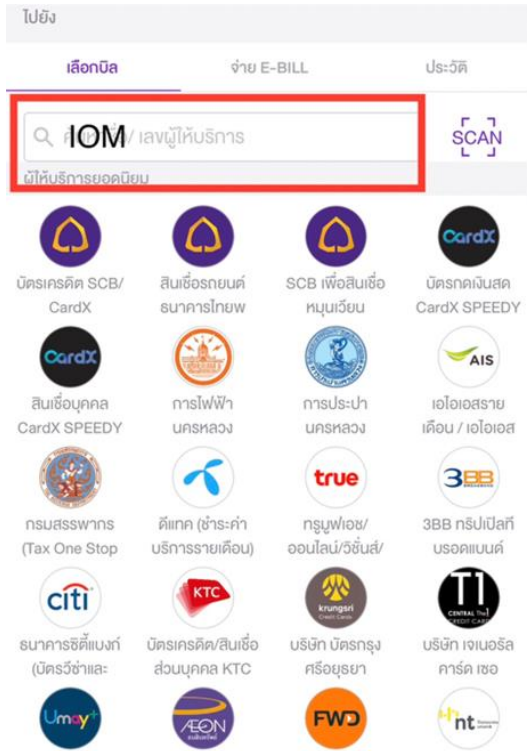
ไปยัง

เลือกบิล | จ่าย E-BILL | ประวัติ

IOM / เลขผู้ให้บริการ

SCAN

ผู้ให้บริการยอดนิยม

บัตรเครดิต SCB/ CardX

สินเชื่อรถยนต์ ธนาคารไทยพ

SCB เพื่อสินเชื่อ หมุนเวียน

CardX

บัตรกดเงินสด CardX SPEEDY

CardX

สินเชื่อบุคคล CardX SPEEDY

การไฟฟ้า นครหลวง

การประปา นครหลวง

AIS

เอไอเอสราย เดือน / เอไอเอส

กรมสรรพากร (Tax One Stop

ดีแทค (ชำระค่า บริการรายเดือน)

true

ทรูมูฟเอช/ ออนไลน์/วิชั่นส์/

3BB

3BB ทริปเปิลที บรอดแบนด์

citi

ธนาคารซิตี้แบงก์ (บัตรวีซ่าและ

KTC

บัตรเครดิต/สินเชื่อ ส่วนบุคคล KTC

krungsri

บริษัท บัตรกรุง ศรีอยุธยา

T1 CENTRAL The 1 CREDIT CARD

บริษัท เจเนอรัล คาร์ด เซอ

Umay+

AEON

FWD

nt